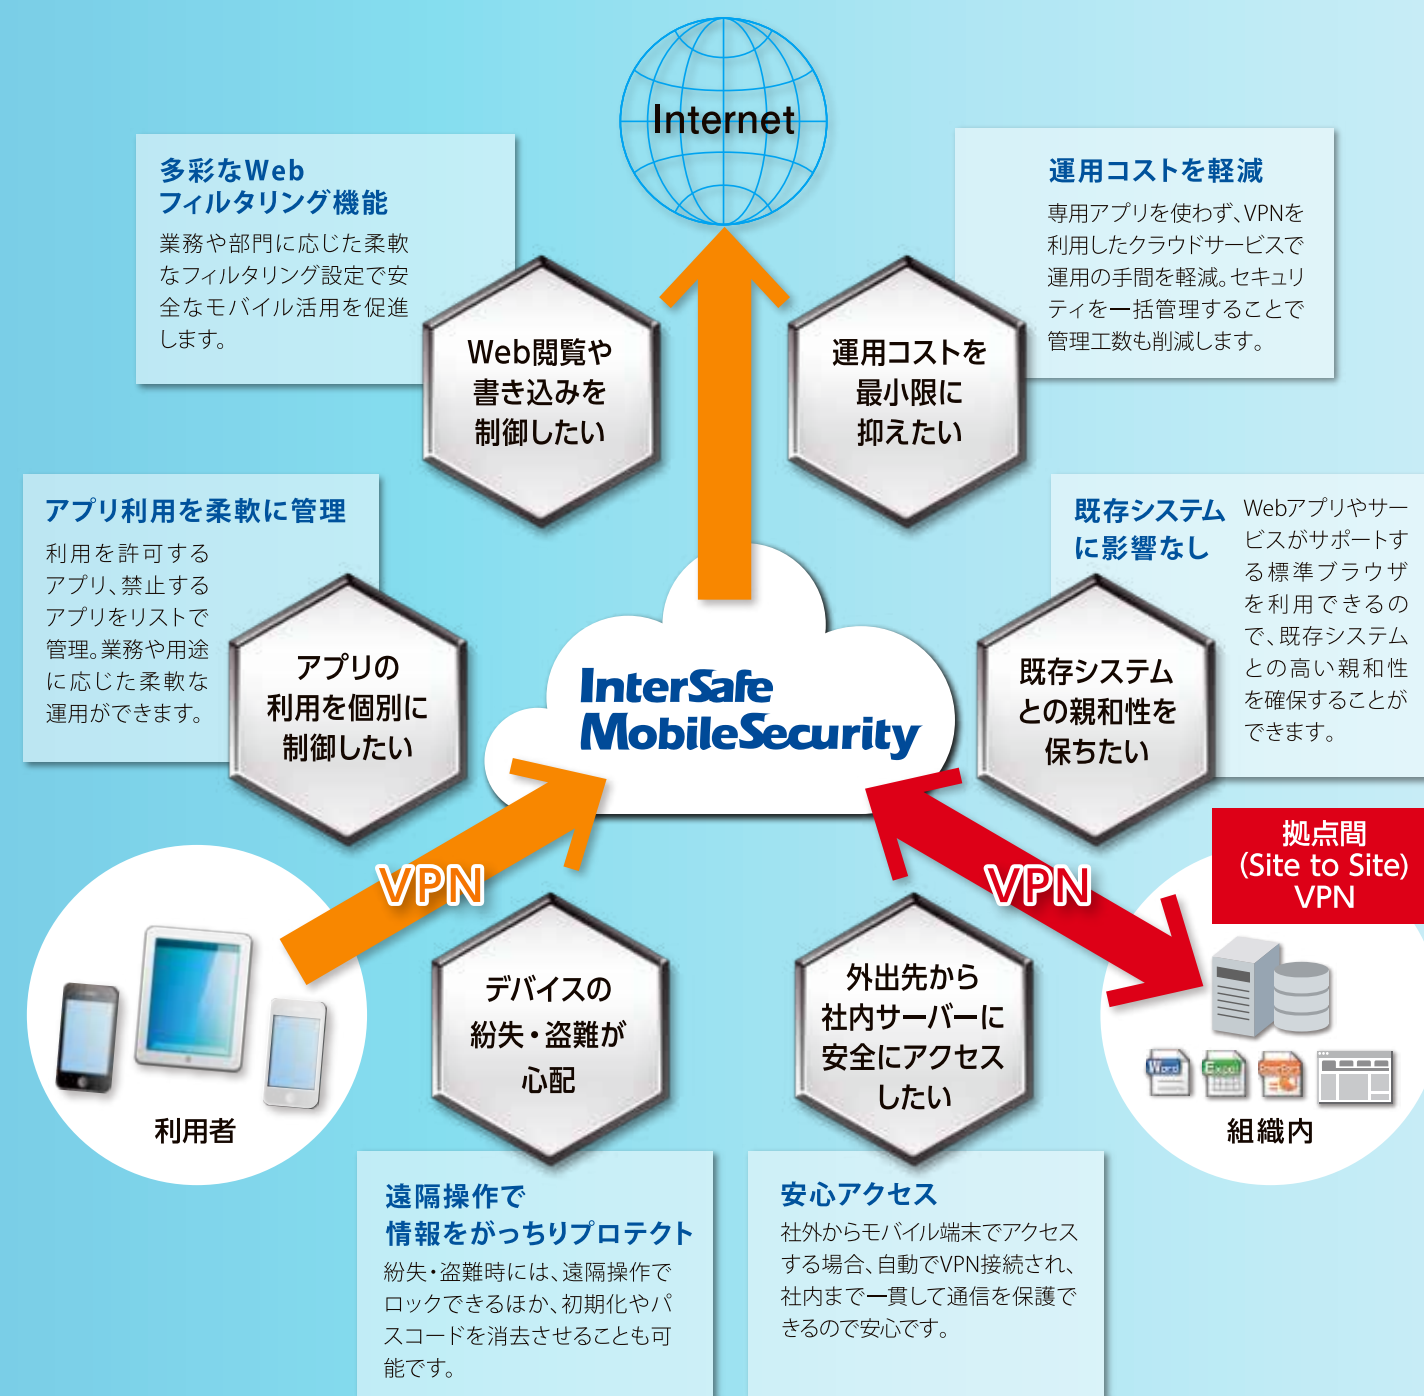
Internet

多彩なWeb
フィルタリング機能
業務や部門に応じた柔軟なフィルタリング設定で安全なモバイル活用を促進します。

Web閲覧や
書き込みを
制御したい

運用コストを軽減
専用アプリを使わず、VPNを利用したクラウドサービスで運用の手間を軽減。セキュリティを一括管理することで管理工数も削減します。

運用コストを
最小限に
抑えたい

アプリ利用を柔軟に管理
利用を許可するアプリ、禁止するアプリをリストで管理。業務や用途に応じた柔軟な運用ができます。

アプリの
利用を個別に
制御したい

既存システムに影響なし
Webアプリやサービスがサポートする標準ブラウザを利用できるので、既存システムとの高い親和性を確保することができます。

既存システム
との親和性を
保ちたい

InterSafe
MobileSecurity

VPN

VPN

拠点間
(Site to Site)
VPN

利用者

組織内

Word Excel

デバイスの
紛失・盗難が
心配

外出先から
社内サーバーに
安全にアクセス
したい

遠隔操作で
情報をがっちりプロテクト
紛失・盗難時には、遠隔操作でロックできるほか、初期化やパスコードを消去させることも可能です。

安心アクセス
社外からモバイル端末でアクセスする場合、自動でVPN接続され、社内まで一貫して通信を保護できるので安心です。